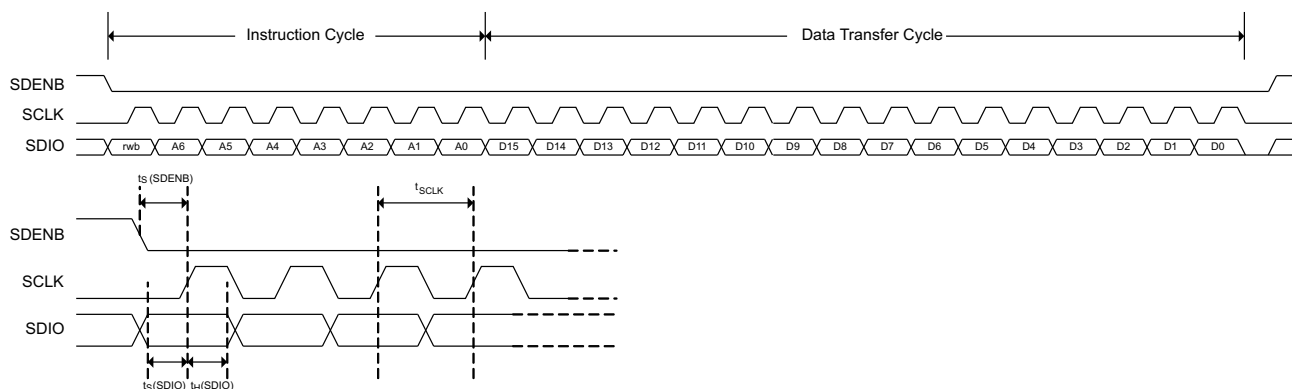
Instruction Cycle

Data Transfer Cycle

SDENB

SCLK

SDIO

rwb A6 A5 A4 A3 A2 A1 A0 D15 D14 D13 D12 D11 D10 D9 D8 D7 D6 D5 D4 D3 D2 D1 D0

$t_S$ (SDENB)

$t_{SCLK}$

SDENB

SCLK

SDIO

$t_S$(SDIO) $t_H$(SDIO)